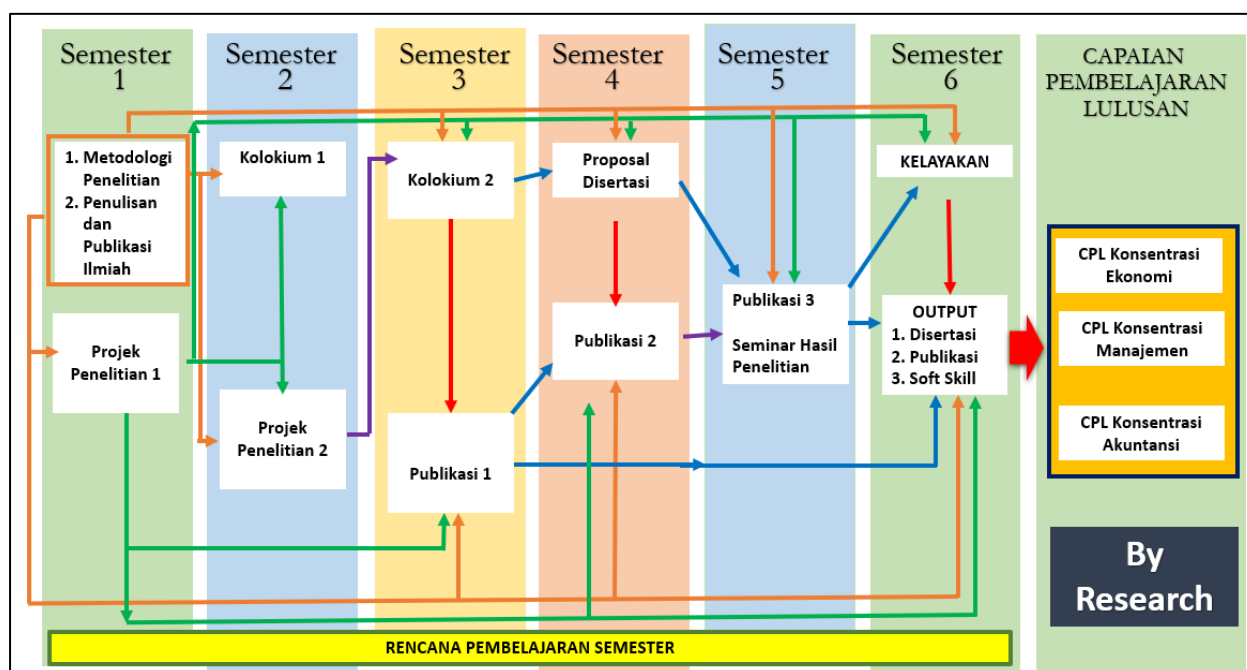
Semester 1

Semester 2

Semester 3

Semester 4

Semester 5

Semester 6

CAPAIAN PEMBELAJARAN LULUSAN

1. Metodologi Penelitian
2. Penulisan dan Publikasi Ilmiah

Projek Penelitian 1

Kolokium 1

Projek Penelitian 2

Kolokium 2

Publikasi 1

Proposal Disertasi

Publikasi 2

Publikasi 3

Seminar Hasil Penelitian

KELAYAKAN

OUTPUT
1. Disertasi
2. Publikasi
3. Soft Skill

CPL Konsentrasi Ekonomi

CPL Konsentrasi Manajemen

CPL Konsentrasi Akuntansi

By Research

RENCANA PEMBELAJARAN SEMESTER